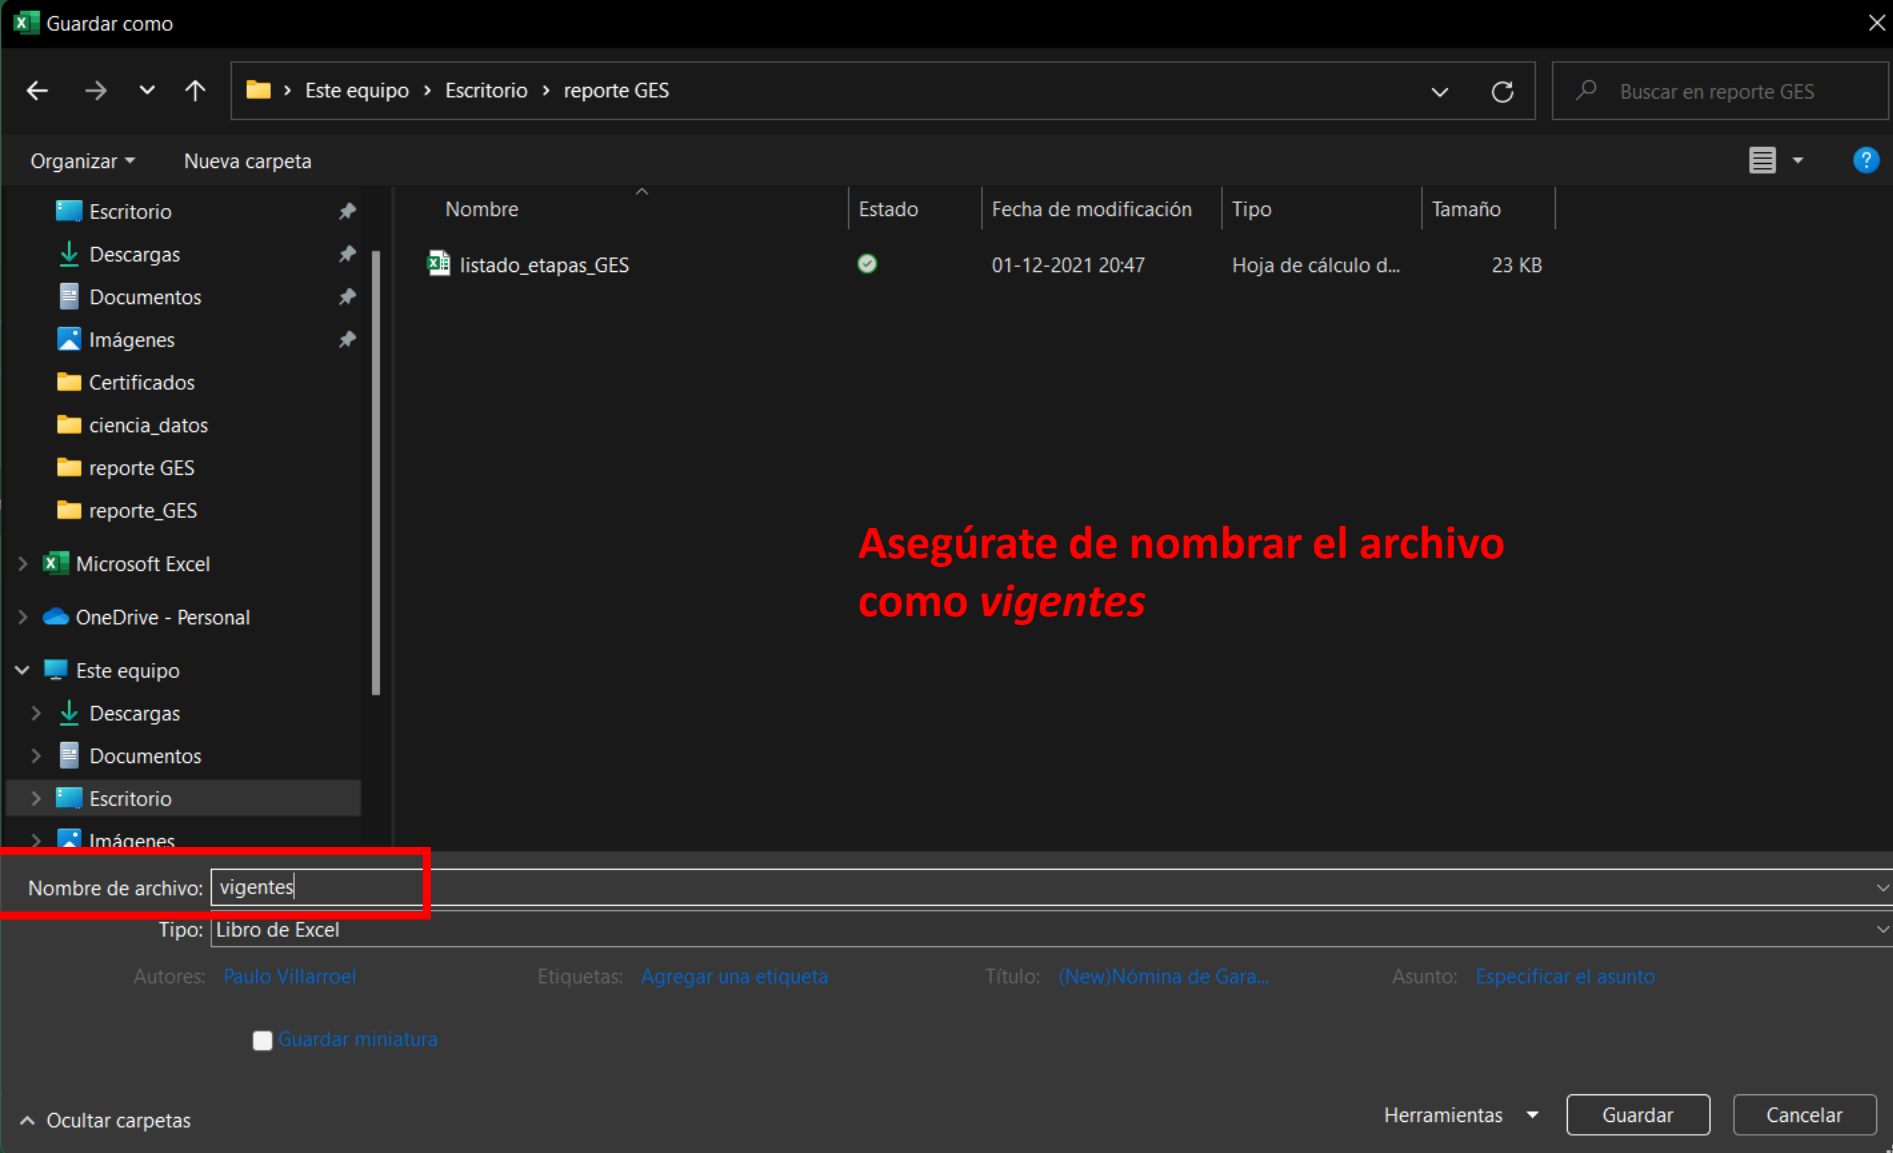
Guardar como

Este equipo › Escritorio › reporte GES

Buscar en reporte GES

Organizar ▾ Nueva carpeta

?

Escritorio
Descargas
Documentos
Imágenes
Certificados
ciencia_datos
reporte GES
reporte_GES
Microsoft Excel
OneDrive - Personal
Este equipo
Descargas
Documentos
Escritorio
Imágenes

| Nombre | Estado | Fecha de modificación | Tipo | Tamaño |
|---|---|---|---|---|
| listado_etapas_GES | | 01-12-2021 20:47 | Hoja de cálculo d... | 23 KB |

Asegúrate de nombrar el archivo como *vigentes*

Nombre de archivo: vigentes

Tipo: Libro de Excel

Autores: Paulo Villarroel Etiquetas: Agregar una etiqueta Título: (New)Nómina de Gara... Asunto: Especificar el asunto

Guardar miniatura

Ocultar carpetas

Herramientas ▾ Guardar Cancelar